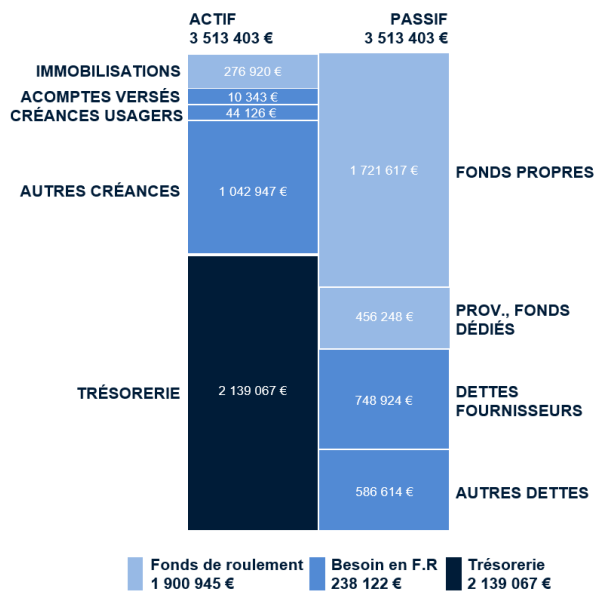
ACTIF
3 513 403 €

PASSIF
3 513 403 €

IMMOBILISATIONS
276 920 €

ACOMPTES VERSÉS
10 343 €

CRÉANCES USAGERS
44 126 €

AUTRES CRÉANCES
1 042 947 €

TRÉSORERIE
2 139 067 €

1 721 617 €
FONDS PROPRES

456 248 €
PROV., FONDS DÉDIÉS

748 924 €
DETTES FOURNISSEURS

586 614 €
AUTRES DETTES

Fonds de roulement
1 900 945 €

Besoin en F.R
238 122 €

Trésorerie
2 139 067 €